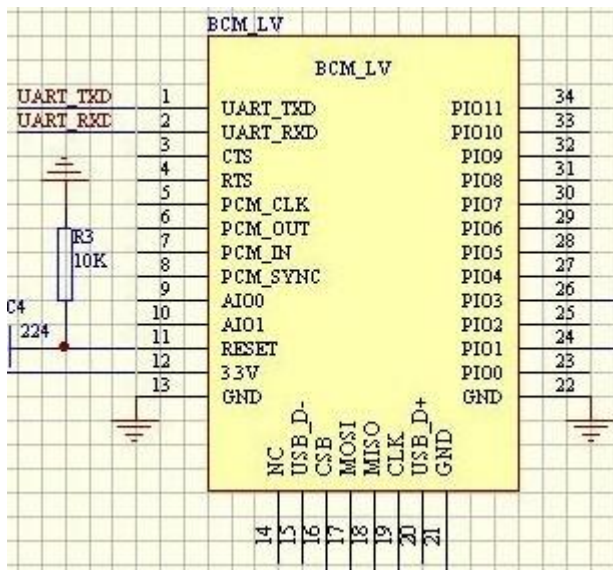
BCM_LV

BCM_LV

UART_TXD
UART_RXD

R3
10K

C4
224

1 UART_TXD
2 UART_RXD
3 CTS
4 RTS
5 PCM_CLK
6 PCM_OUT
7 PCM_IN
8 PCM_SYNC
9 AIO0
10 AIO1
11 RESET
12 3.3V
13 GND

PIO11 34
PIO10 33
PIO9 32
PIO8 31
PIO7 30
PIO6 29
PIO5 28
PIO4 27
PIO3 26
PIO2 25
PIO1 24
PIO0 23
GND 22

NC
USB_D-
CSB
MOSI
MISO
CLK
USB_D+
GND

14
15
16
17
18
19
20
21